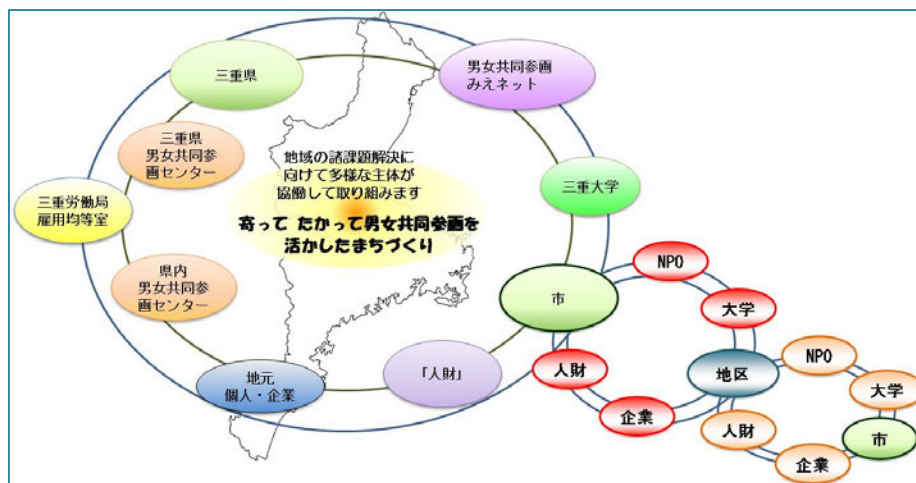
三重県

男女共同参画
みえネット

三重県
男女共同参画センター

三重労働局
雇用均等室

地域の諸課題解決に
向けて多様な主体が
協働して取り組みます

寄って たかって男女共同参画を
活かしたまちづくり

三重大学

県内
男女共同参画センター

市

NPO

大学

人財

地区

NPO

大学

「人財」

地元
個人・企業

企業

人財

市

企業